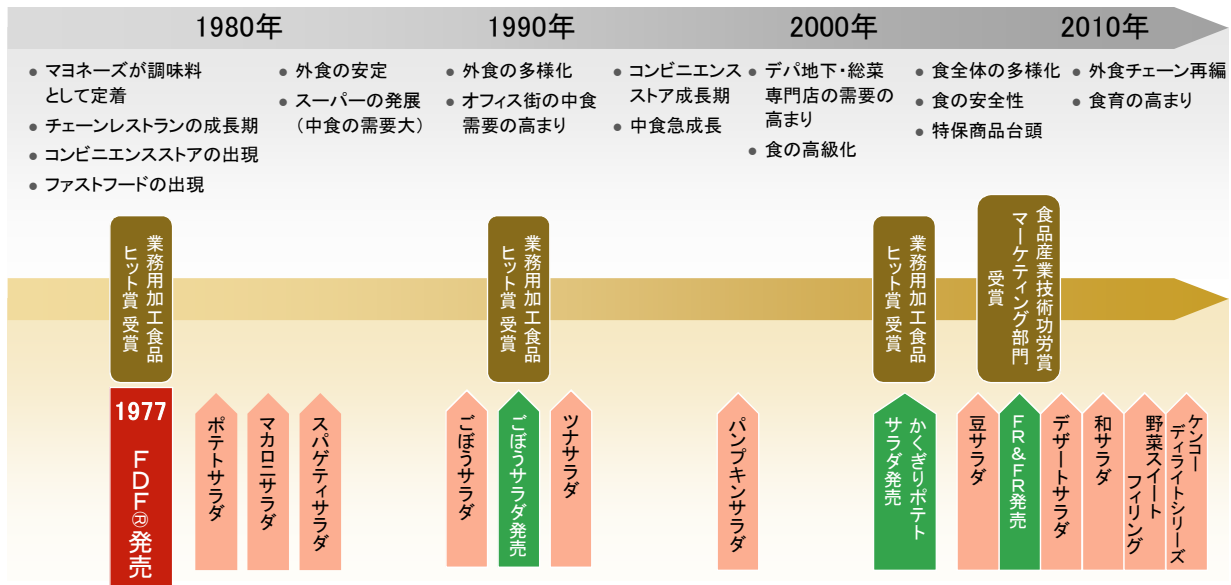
1980年

1990年

2000年

2010年

• マヨネーズが調味料として定着
• チェーンレストランの成長期
• コンビニエンスストアの出現
• ファストフードの出現

• 外食の安定
• スーパーの発展（中食の需要大）

• 外食の多様化
• オフィス街の中食需要の高まり

• コンビニエンスストア成長期
• 中食急成長

• デパ地下・総菜専門店の需要の高まり
• 食の高級化

• 食全体の多様化
• 食の安全性
• 特保商品台頭

• 外食チェーン再編
• 食育の高まり

業務用加工食品ヒット賞 受賞

業務用加工食品ヒット賞 受賞

業務用加工食品ヒット賞 受賞

食品産業技術功労賞 マーケティング部門 受賞

1977 FDF㊣発売

ポテトサラダ

マカロニサラダ

スパゲティサラダ

ごぼうサラダ

ごぼうサラダ発売

ツナサラダ

パンプキンサラダ

かくぎりポテトサラダ発売

豆サラダ

FR&FR発売

デザートサラダ

和サラダ

野菜スイートフィリング

ケンコーディライトシリーズ